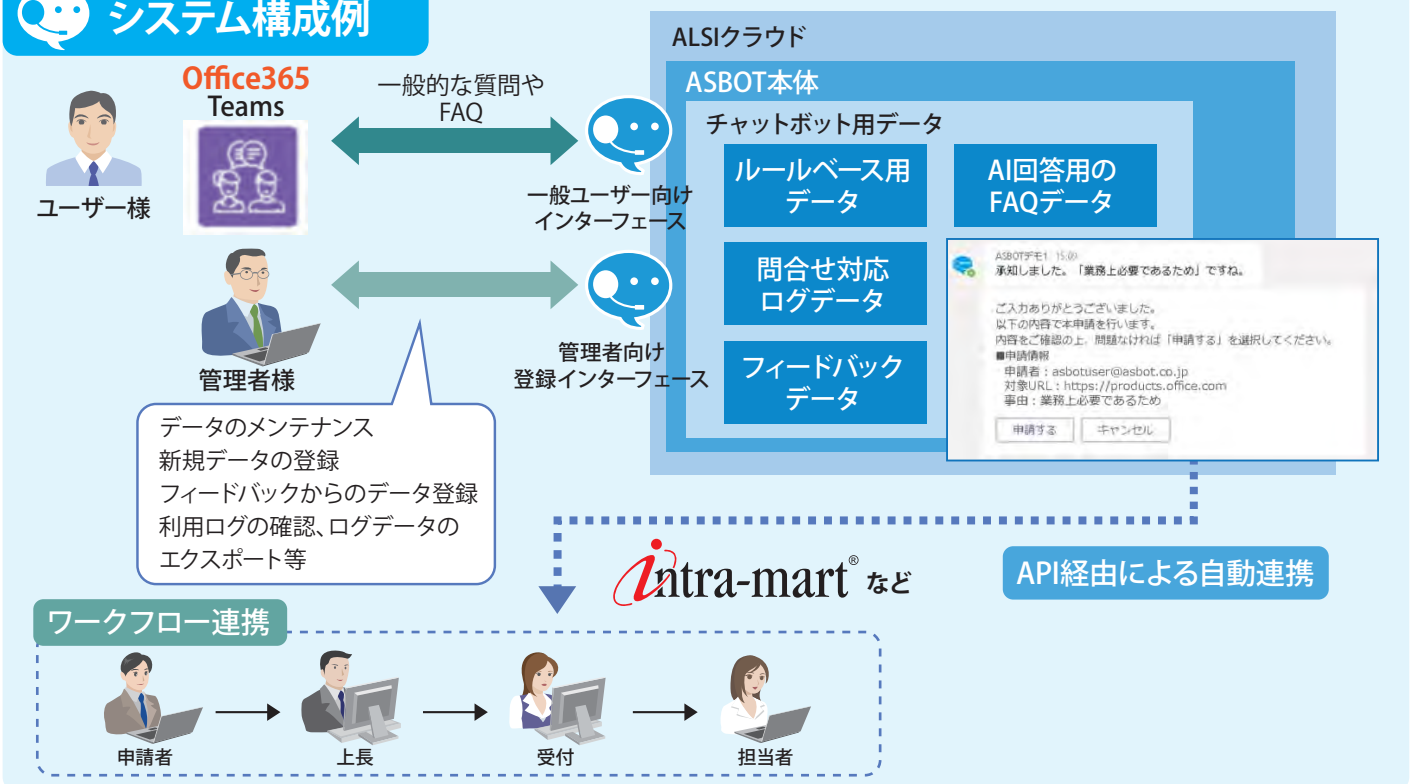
システム構成例

Office365
Teams

ユーザー様

一般的な質問や
FAQ

一般ユーザー向け
インターフェース

管理者様

管理者向け
登録インターフェース

データのメンテナンス
新規データの登録
フィードバックからのデータ登録
利用ログの確認、ログデータの
エクスポート等

ALSIクラウド

ASBOT本体

チャットボット用データ

ルールベース用
データ

AI回答用の
FAQデータ

問合せ対応
ログデータ

フィードバック
データ

ASBOTデモ1 15:00
承知しました。「業務上必要であるため」ですね。

ご入力ありがとうございました。
以下の内容で本申請を行います。
内容をご確認の上、問題なければ「申請する」を選択してください。
■申請情報
申請者：asbotuser@asbot.co.jp
対象URL：https://products.office.com
事由：業務上必要であるため

申請する
キャンセル

intra-mart® など

API経由による自動連携

ワークフロー連携

申請者
上長
受付
担当者